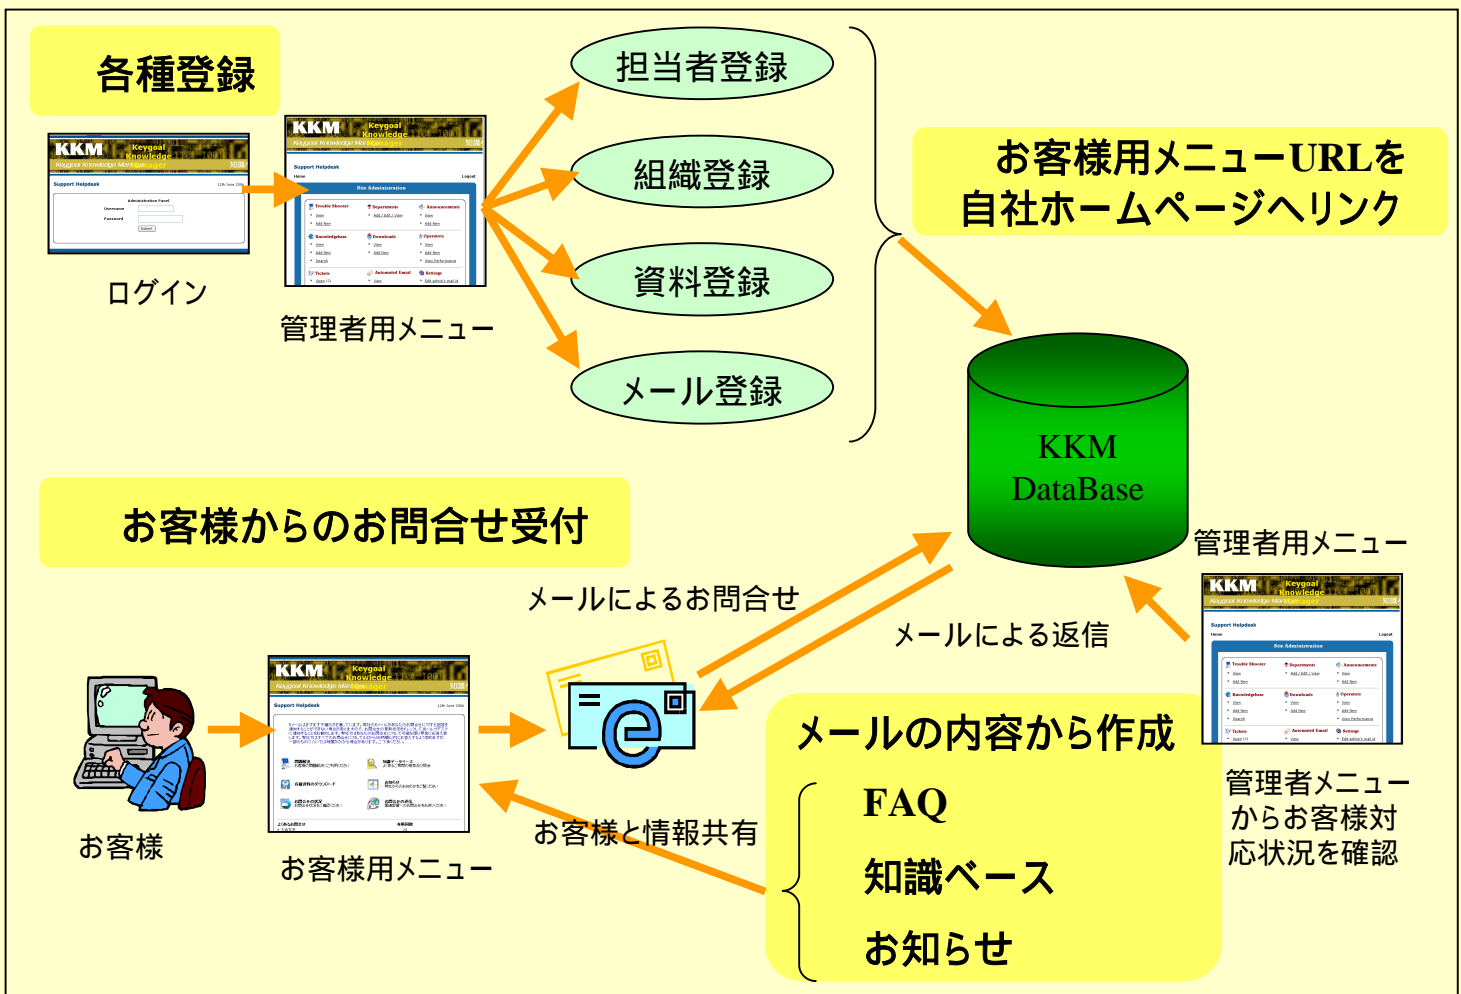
各種登録

KKM Keygoal Knowledge

ログイン

管理者用メニュー

担当者登録

組織登録

資料登録

メール登録

お客様用メニューURLを自社ホームページへリンク

KKM DataBase

お客様からのお問合せ受付

管理者用メニュー

メールによるお問合せ

メールによる返信

お客様

お客様用メニュー

お客様と情報共有

メールの内容から作成

FAQ

知識ベース

お知らせ

管理者メニューからお客様対応状況を確認